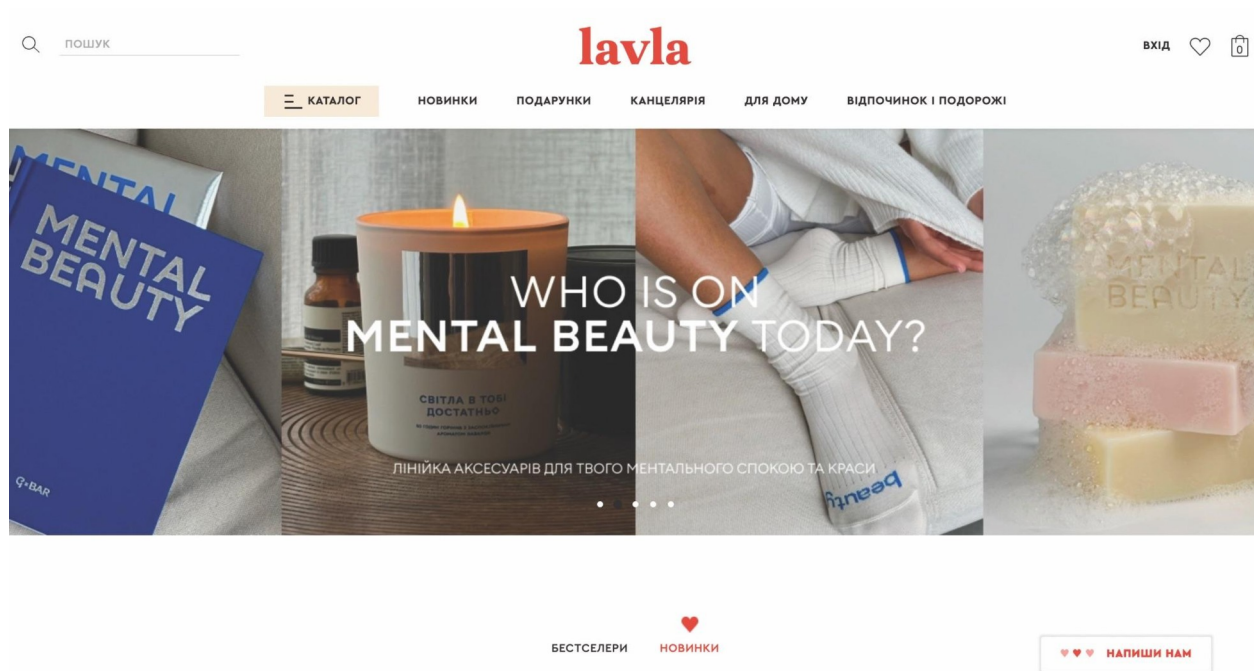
ПОШУК

lavla

ВХІД

0

КАТАЛОГ НОВИНКИ ПОДАРУНКИ КАНЦЕЛЯРІЯ ДЛЯ ДОМУ ВІДПОЧИНОК І ПОДОРОЖІ

MENTAL BEAUTY

MENTAL BEAUTY

Q+BAR

СВІТЛА В ТОБІ ДОСТАТНЬО

WHO IS ON MENTAL BEAUTY TODAY?

ЛІНІЙКА АКСЕСУАРІВ ДЛЯ ТВОГО МЕНТАЛЬНОГО СПОКОЮ ТА КРАСИ

beauty

MENTAL BEAUTY

БЕСТСЕЛЕРИ НОВИНКИ

НАПИШИ НАМ